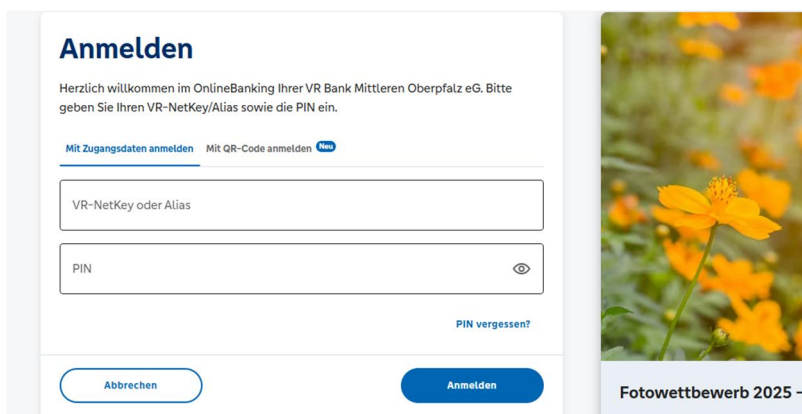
Anmelden

Herzlich willkommen im OnlineBanking Ihrer VR Bank Mittleren Oberpfalz eG. Bitte geben Sie Ihren VR-NetKey/Alias sowie die PIN ein.

Mit Zugangsdaten anmelden Mit QR-Code anmelden Neu

VR-NetKey oder Alias

PIN

PIN vergessen?

Abbrechen Anmelden

Fotowettbewerb 2025 -